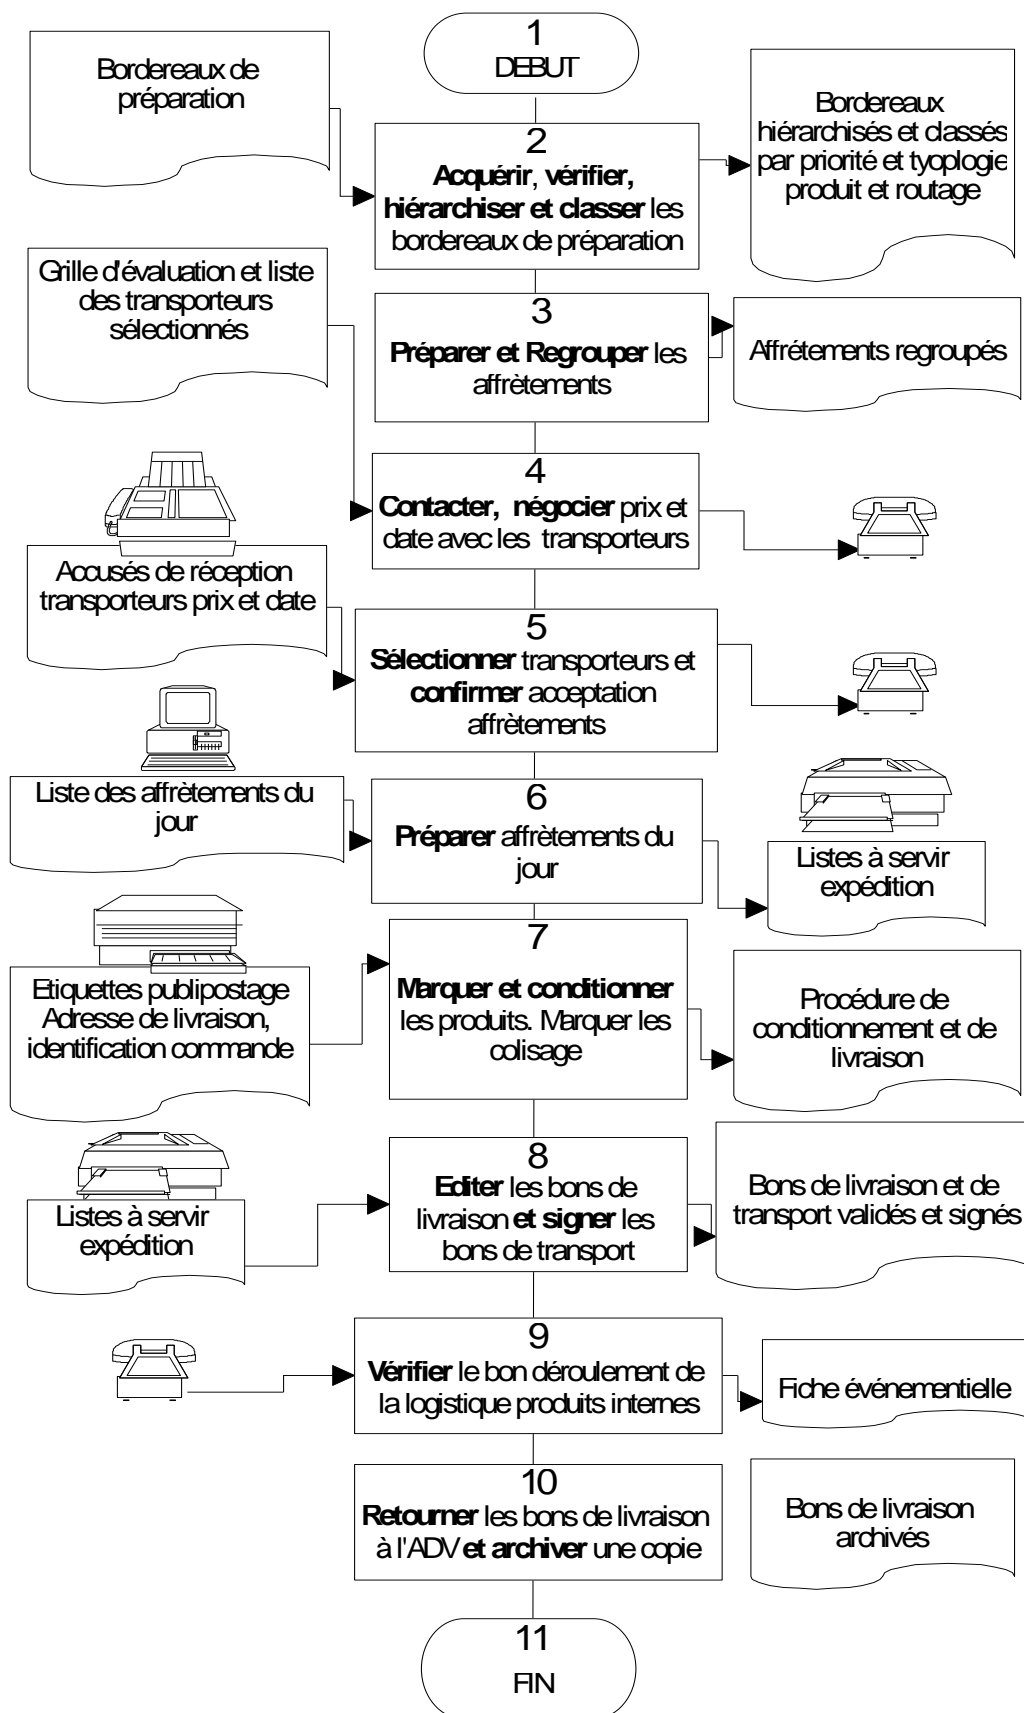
1
DEBUT

Bordereaux de préparation

2
**Acquérir**, **vérifier, hiérarchiser et classer** les bordereaux de préparation

Bordereaux hiérarchisés et classés par priorité et typlogie produit et routage

Grille d'évaluation et liste des transporteurs sélectionnés

3
**Préparer et Regrouper** les affrètements

Affrétements regroupés

4
**Contacter, négocier** prix et date avec les transporteurs

Accusés de réception transporteurs prix et date

5
**Sélectionner** transporteurs et **confirmer** acceptation affrètements

Liste des affrètements du jour

6
**Préparer** affrètements du jour

Listes à servir expédition

Etiquettes publipostage Adresse de livraison, identification commande

7
**Marquer et conditionner** les produits. Marquer les colisage

Procédure de conditionnement et de livraison

Listes à servir expédition

8
**Editer** les bons de livraison **et signer** les bons de transport

Bons de livraison et de transport validés et signés

9
**Vérifier** le bon déroulement de la logistique produits internes

Fiche événementielle

10
**Retourner** les bons de livraison à l'ADV **et archiver** une copie

Bons de livraison archivés

11
FIN